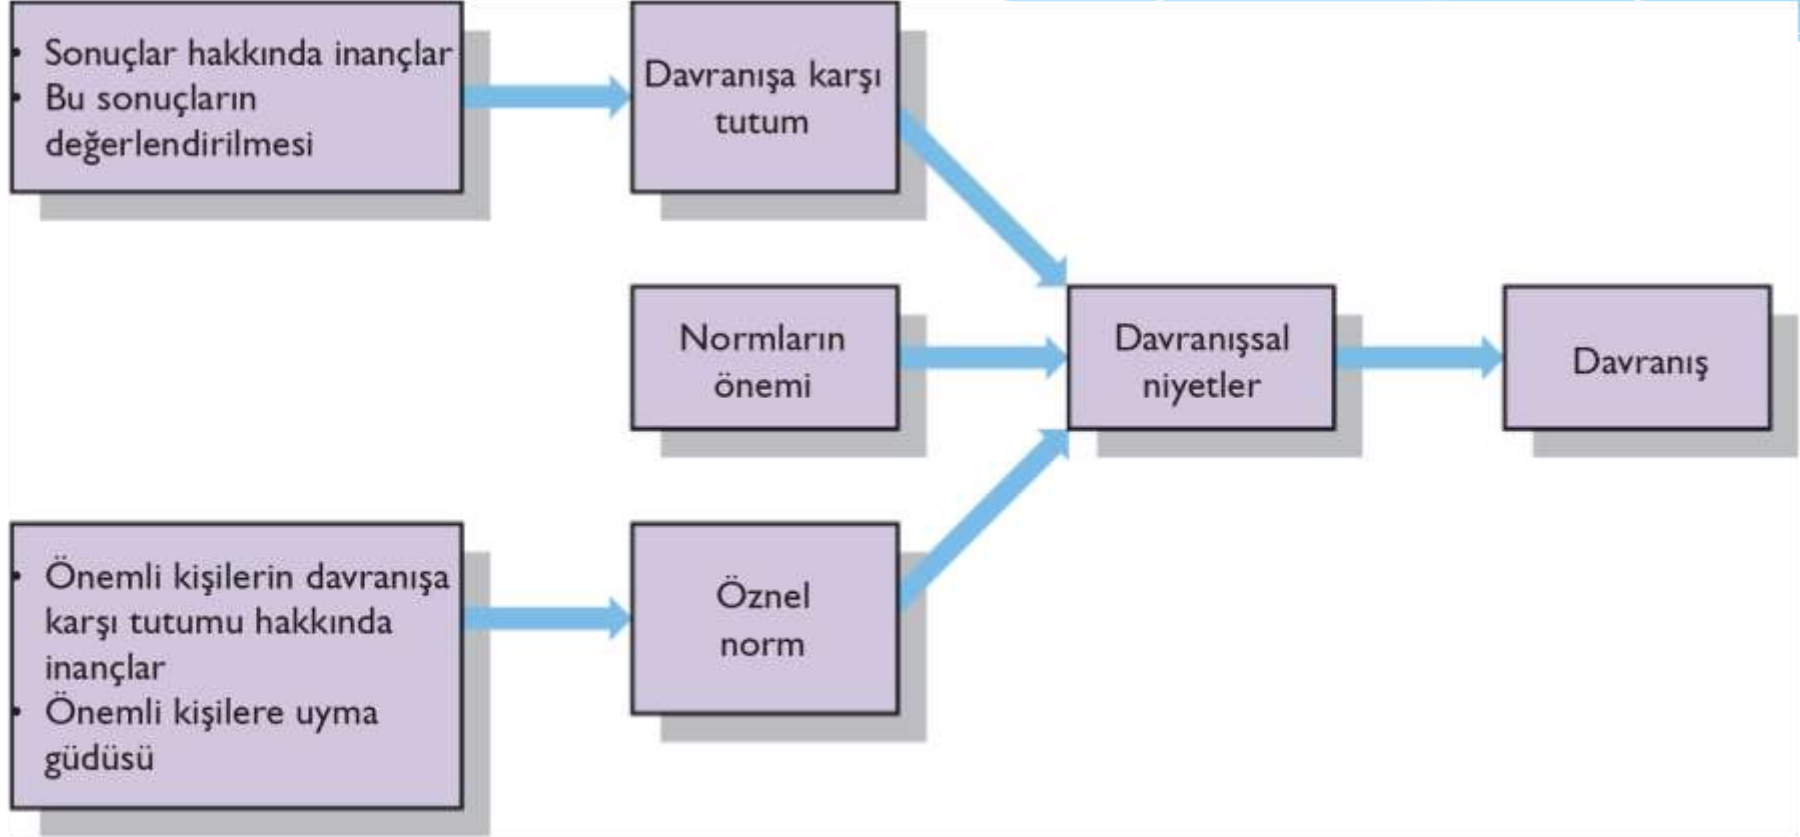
• Sonuçlar hakkında inançlar
• Bu sonuçların değerlendirilmesi

Davranışa karşı tutum

Normların önemi

Davranışsal niyetler

Davranış

• Önemli kişilerin davranışa karşı tutumu hakkında inançlar
• Önemli kişilere uyma güdüsü

Öznel norm